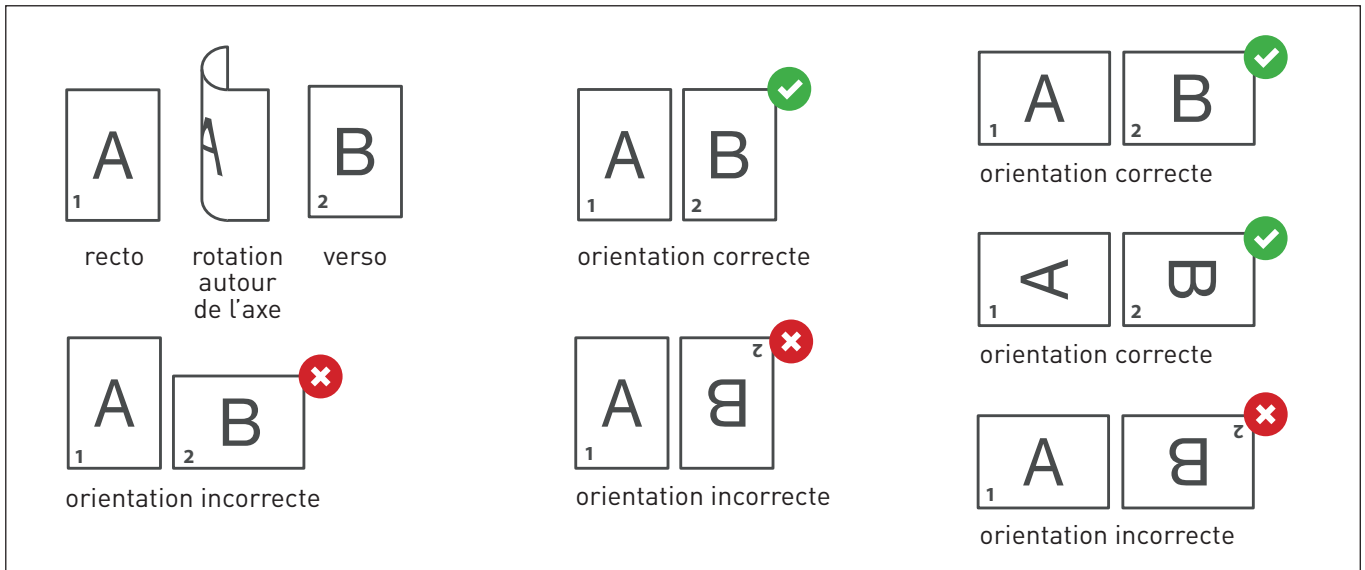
A
1
A
B
2
recto
rotation autour de l'axe
verso

A
1
B
2
orientation correcte

A
1
B
2
orientation correcte

A
1
B
2
orientation correcte

A
1
B
2
orientation incorrecte

A
1
B
2
orientation incorrecte

A
1
B
2
orientation incorrecte